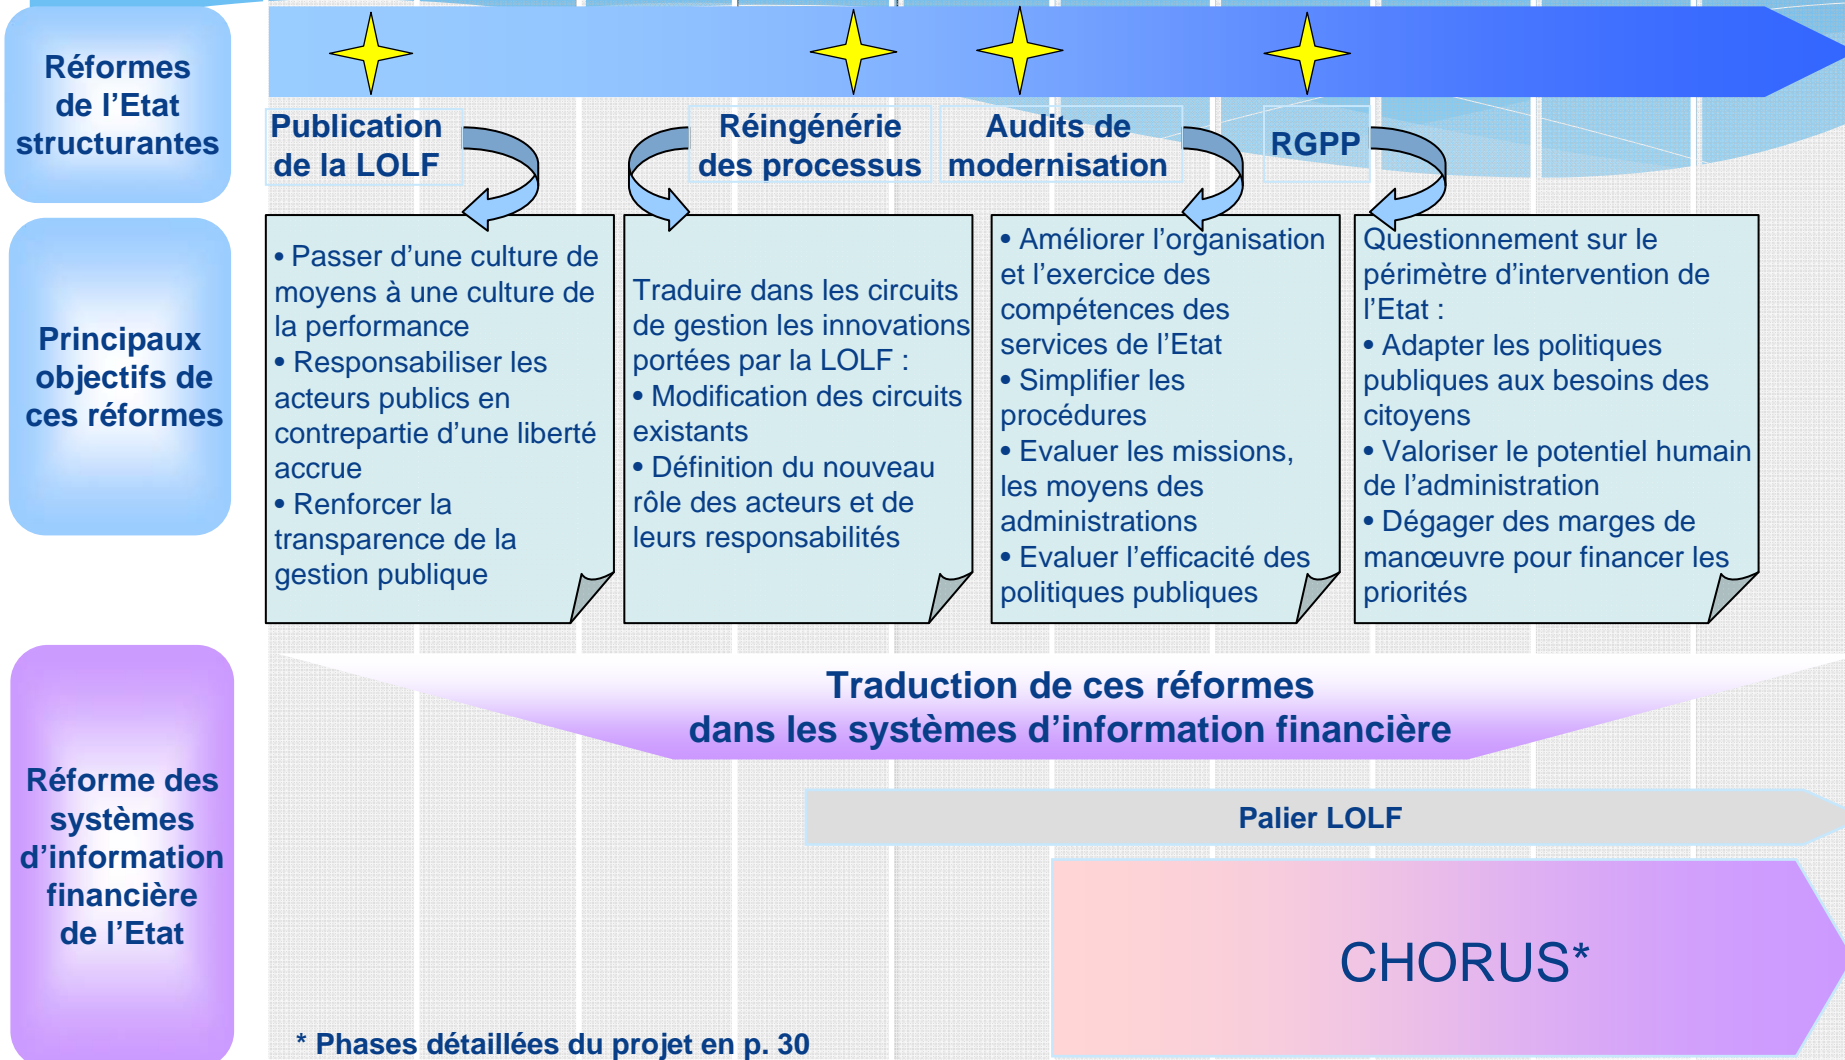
Réformes de l’Etat structurantes

Publication de la LOLF

Réingénérie des processus

Audits de modernisation

RGPP

Principaux objectifs de ces réformes

• Passer d’une culture de moyens à une culture de la performance
• Responsabiliser les acteurs publics en contrepartie d’une liberté accrue
• Renforcer la transparence de la gestion publique

Traduire dans les circuits de gestion les innovations portées par la LOLF :
• Modification des circuits existants
• Définition du nouveau rôle des acteurs et de leurs responsabilités

• Améliorer l’organisation et l’exercice des compétences des services de l’Etat
• Simplifier les procédures
• Evaluer les missions, les moyens des administrations
• Evaluer l’efficacité des politiques publiques

Questionnement sur le périmètre d’intervention de l’Etat :
• Adapter les politiques publiques aux besoins des citoyens
• Valoriser le potentiel humain de l’administration
• Dégager des marges de manœuvre pour financer les priorités

Réforme des systèmes d’information financière de l’Etat

Traduction de ces réformes dans les systèmes d’information financière

Palier LOLF

CHORUS*

* Phases détaillées du projet en p. 30